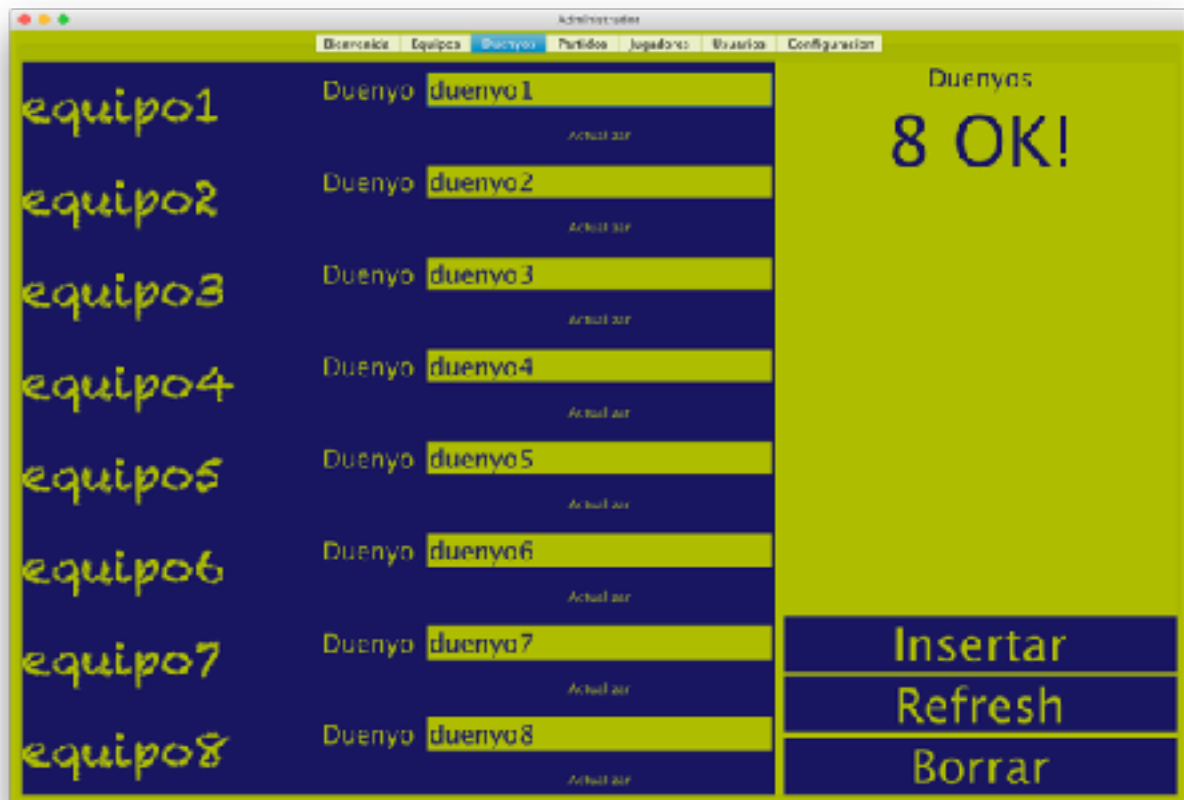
Administrador

Bienvenido | Equipos | Duenyos | Partidos | Jugadores | Usuarios | Configuracion

equipo1
Duenyo duenyo1
Actualizar

equipo2
Duenyo duenyo2
Actualizar

equipo3
Duenyo duenyo3
Actualizar

equipo4
Duenyo duenyo4
Actualizar

equipo5
Duenyo duenyo5
Actualizar

equipo6
Duenyo duenyo6
Actualizar

equipo7
Duenyo duenyo7
Actualizar

equipo8
Duenyo duenyo8
Actualizar

Duenyos
8 OK!

Insertar
Refresh
Borrar